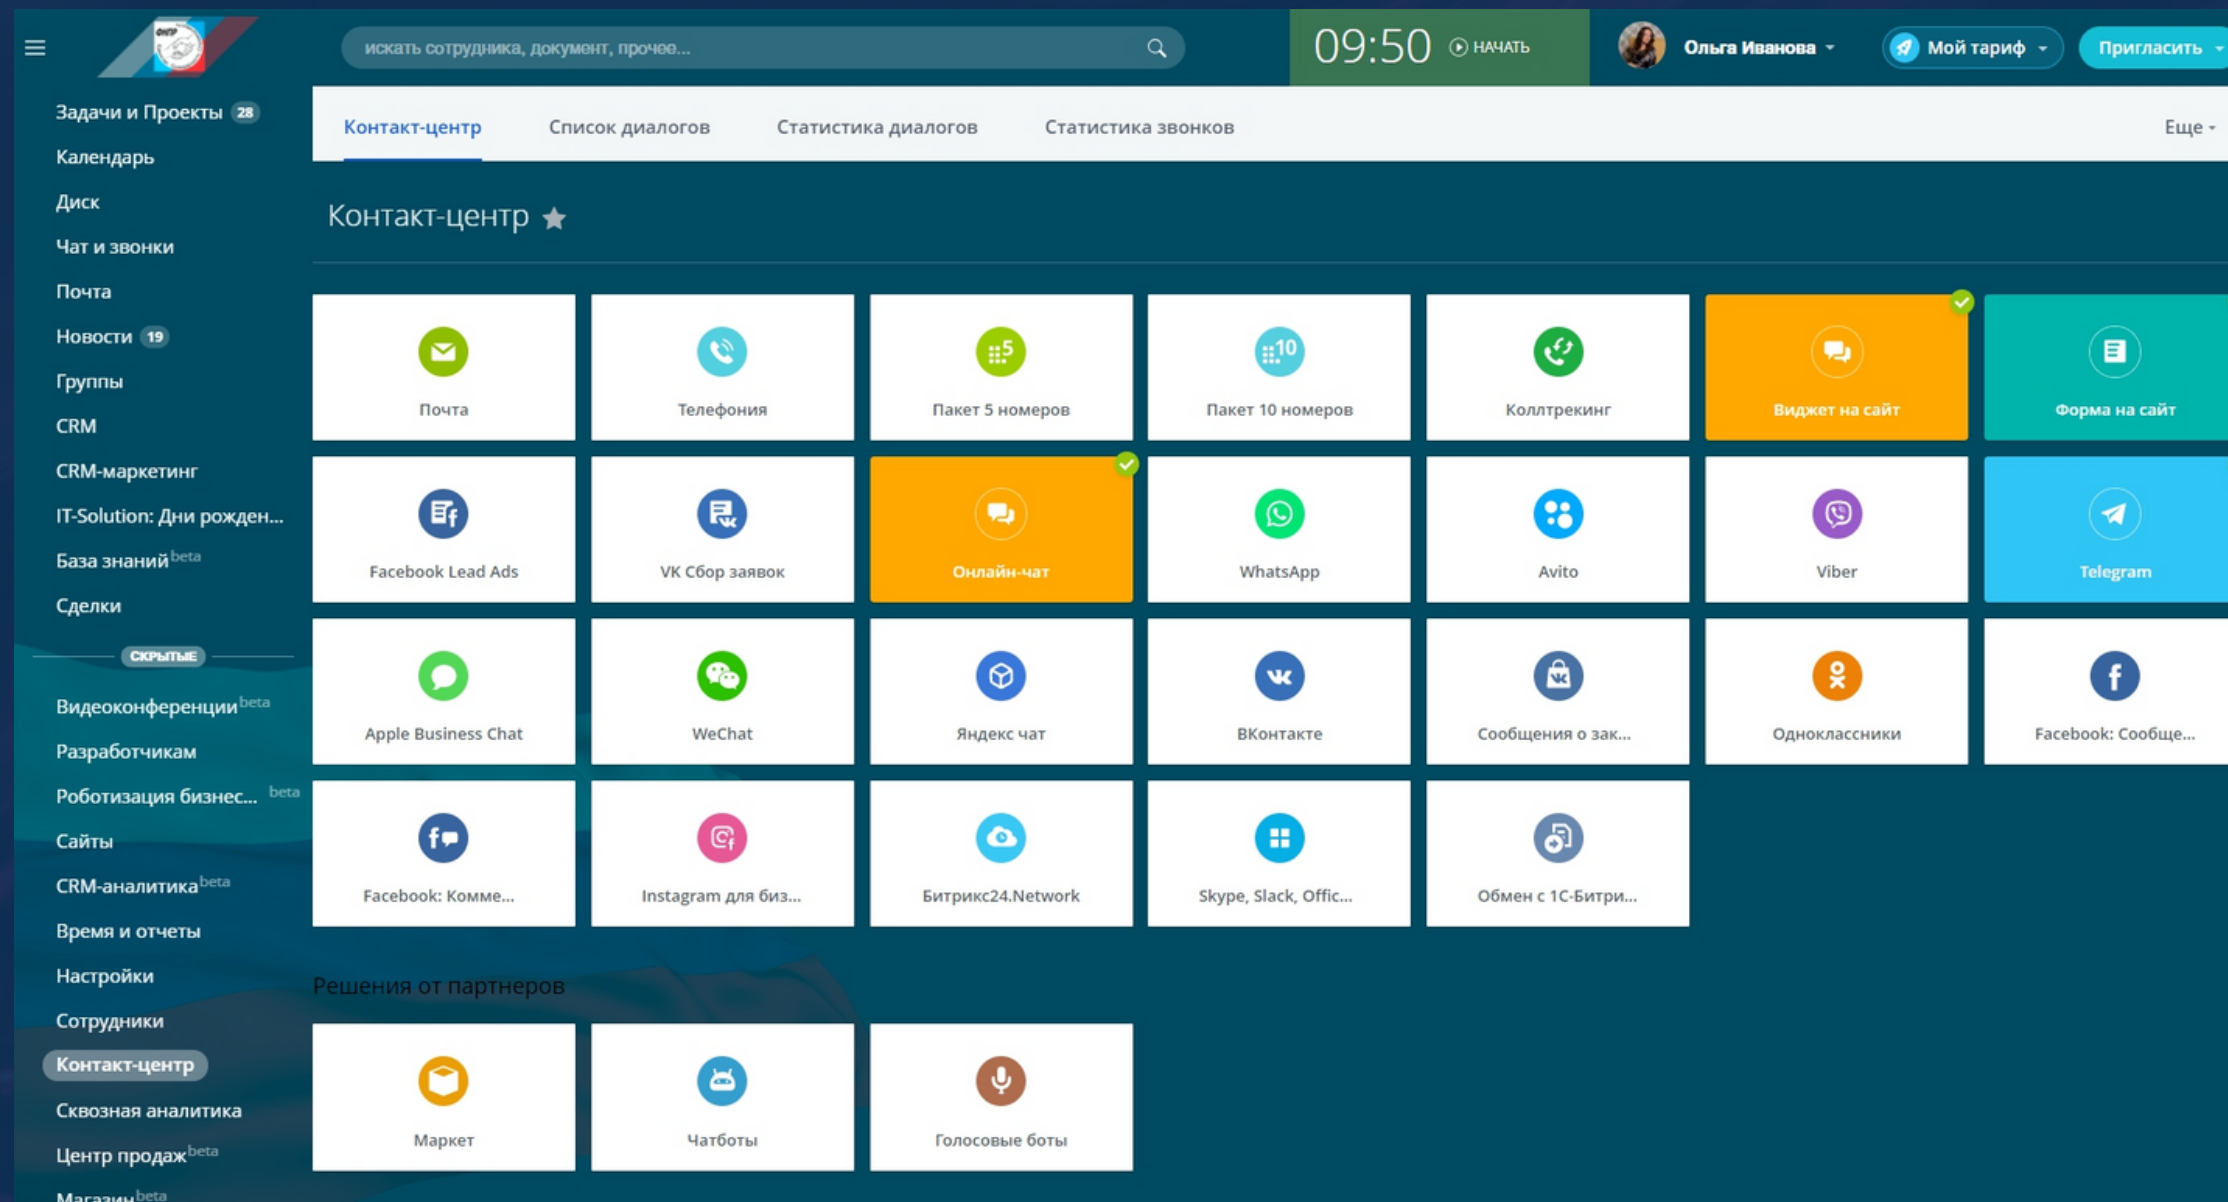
искать сотрудника, документ, прочее...

09:50 НАЧАТЬ

Ольга Иванова

Мой тариф

Пригласить

Задачи и Проекты 28
Календарь
Диск
Чат и звонки
Почта
Новости 19
Группы
CRM
CRM-маркетинг
IT-Solution: Дни рожден...
База знаний beta
Сделки
СКРЫТЫЕ
Видеоконференции beta
Разработчикам
Роботизация бизнес... beta
Сайты
CRM-аналитика beta
Время и отчеты
Настройки
Сотрудники
Контакт-центр
Сквозная аналитика
Центр продаж beta
Магазин beta

Контакт-центр | Список диалогов | Статистика диалогов | Статистика звонков | Еще

Контакт-центр

Почта
Телефония
Пакет 5 номеров
Пакет 10 номеров
Коллтрекинг
Виджет на сайт
Форма на сайт
Facebook Lead Ads
VK Сбор заявок
Онлайн-чат
WhatsApp
Avito
Viber
Telegram
Apple Business Chat
WeChat
Яндекс чат
ВКонтакте
Сообщения о зак...
Одноклассники
Facebook: Сообще...
Facebook: Комме...
Instagram для биз...
Битрикс24.Network
Skype, Slack, Offic...
Обмен с 1С-Битри...

Решения от партнеров

Маркет
Чатботы
Голосовые боты